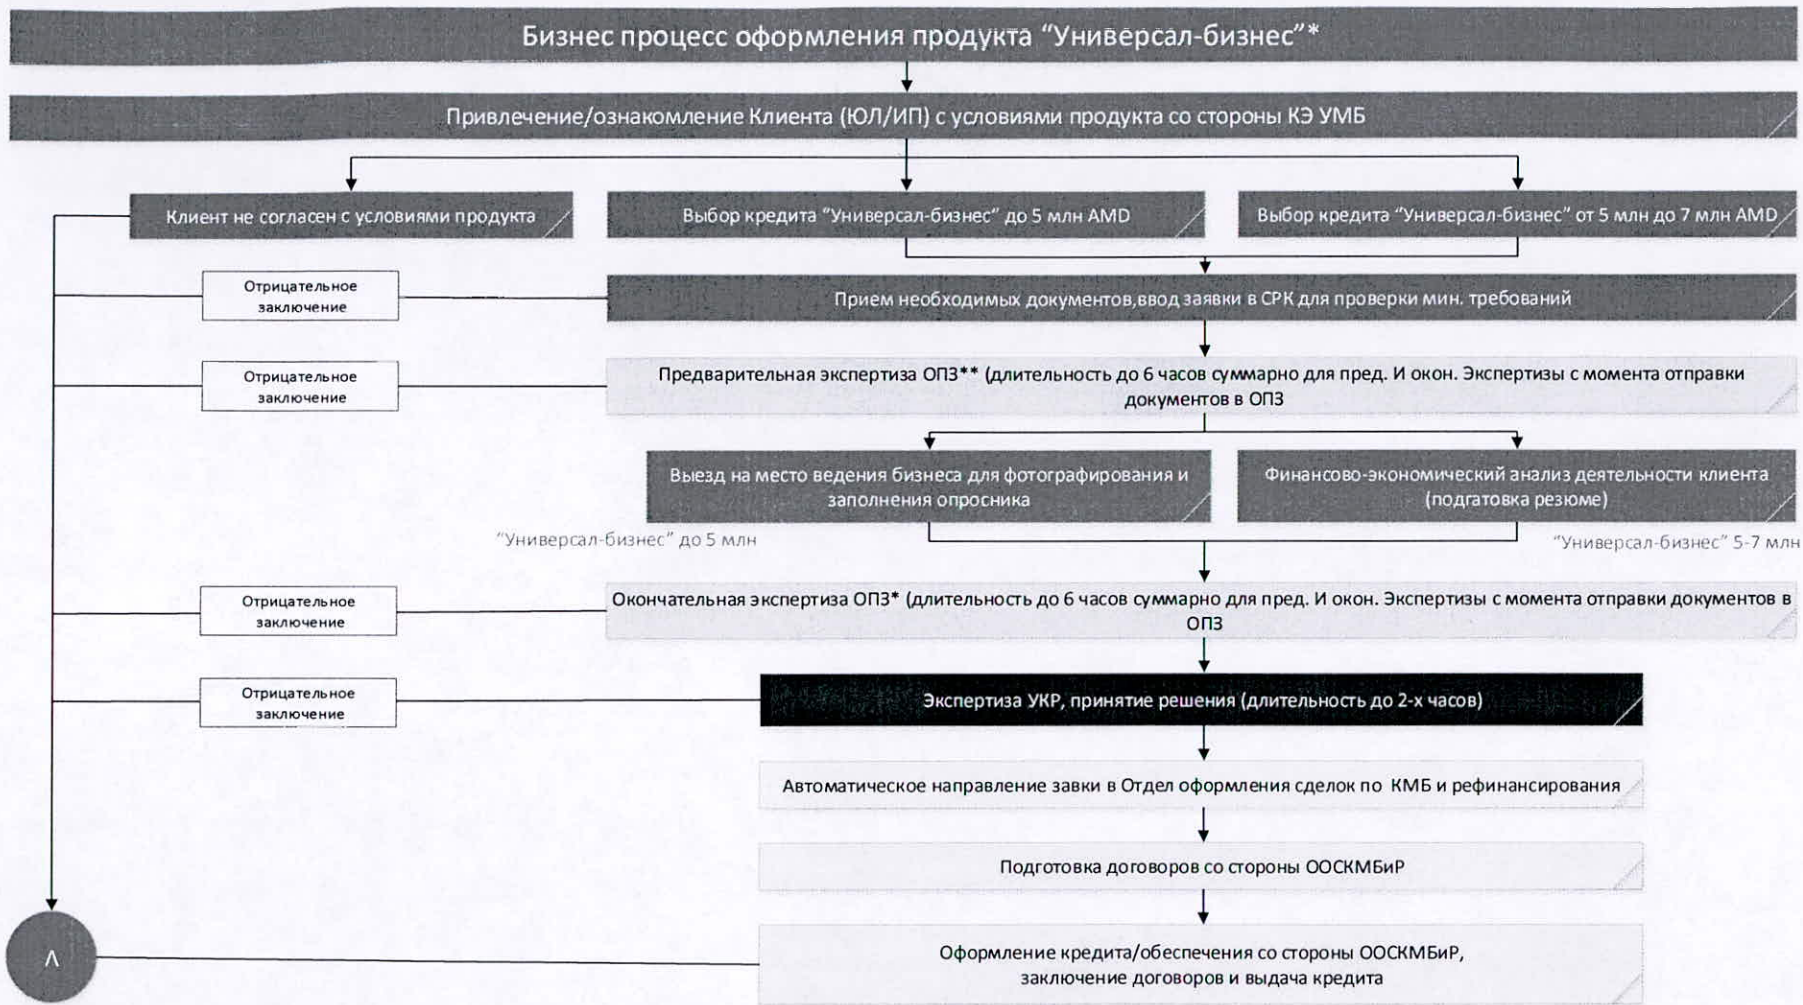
Бизнес процесс оформления продукта "Универсал-бизнес"*

Привлечение/ознакомление Клиента (ЮЛ/ИП) с условиями продукта со стороны КЭ УМБ

Клиент не согласен с условиями продукта

Выбор кредита "Универсал-бизнес" до 5 млн AMD

Выбор кредита "Универсал-бизнес" от 5 млн до 7 млн AMD

Отрицательное заключение

Прием необходимых документов,ввод заявки в СРК для проверки мин. требований

Отрицательное заключение

Предварительная экспертиза ОПЗ** (длительность до 6 часов суммарно для пред. И окон. Экспертизы с момента отправки документов в ОПЗ

Выезд на место ведения бизнеса для фотографирования и заполнения опросника

Финансово-экономический анализ деятельности клиента (подготовка резюме)

"Универсал-бизнес" до 5 млн

"Универсал-бизнес" 5-7 млн

Отрицательное заключение

Окончательная экспертиза ОПЗ* (длительность до 6 часов суммарно для пред. И окон. Экспертизы с момента отправки документов в ОПЗ

Отрицательное заключение

Экспертиза УКР, принятие решения (длительность до 2-х часов)

Автоматическое направление заявки в Отдел оформления сделок по КМБ и рефинансирования

Подготовка договоров со стороны ООСКМБиР

Λ

Оформление кредита/обеспечения со стороны ООСКМБиР, заключение договоров и выдача кредита